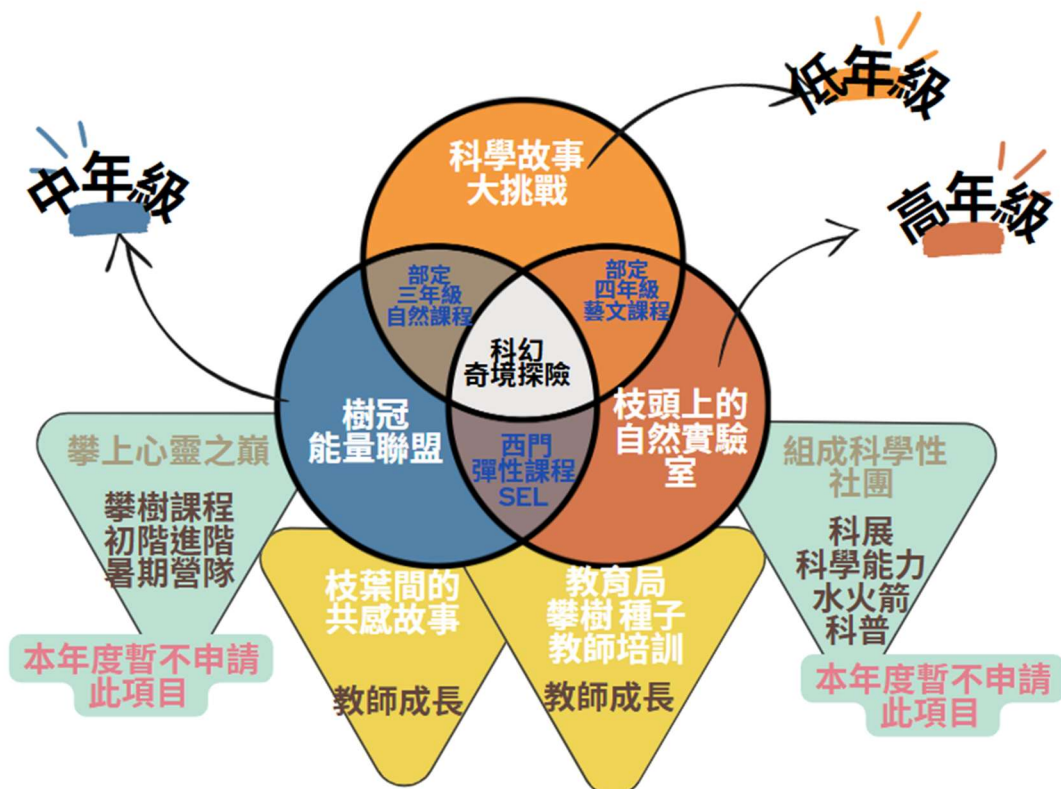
低年級

中年級

高年級

科學故事
大挑戰

部定
三年級
自然課程

部定
四年級
藝文課程

科幻
奇境探險

樹冠
能量聯盟

枝頭上的
自然實驗
室

西門
彈性課程
SEL

攀上心靈之巔

攀樹課程
初階進階
暑期營隊

本年度暫不申請
此項目

組成科學性
社團

科展
科學能力
水火箭
科普

本年度暫不申請
此項目

枝葉間的
共感故事

教師成長

教育局
攀樹 種子
教師培訓

教師成長